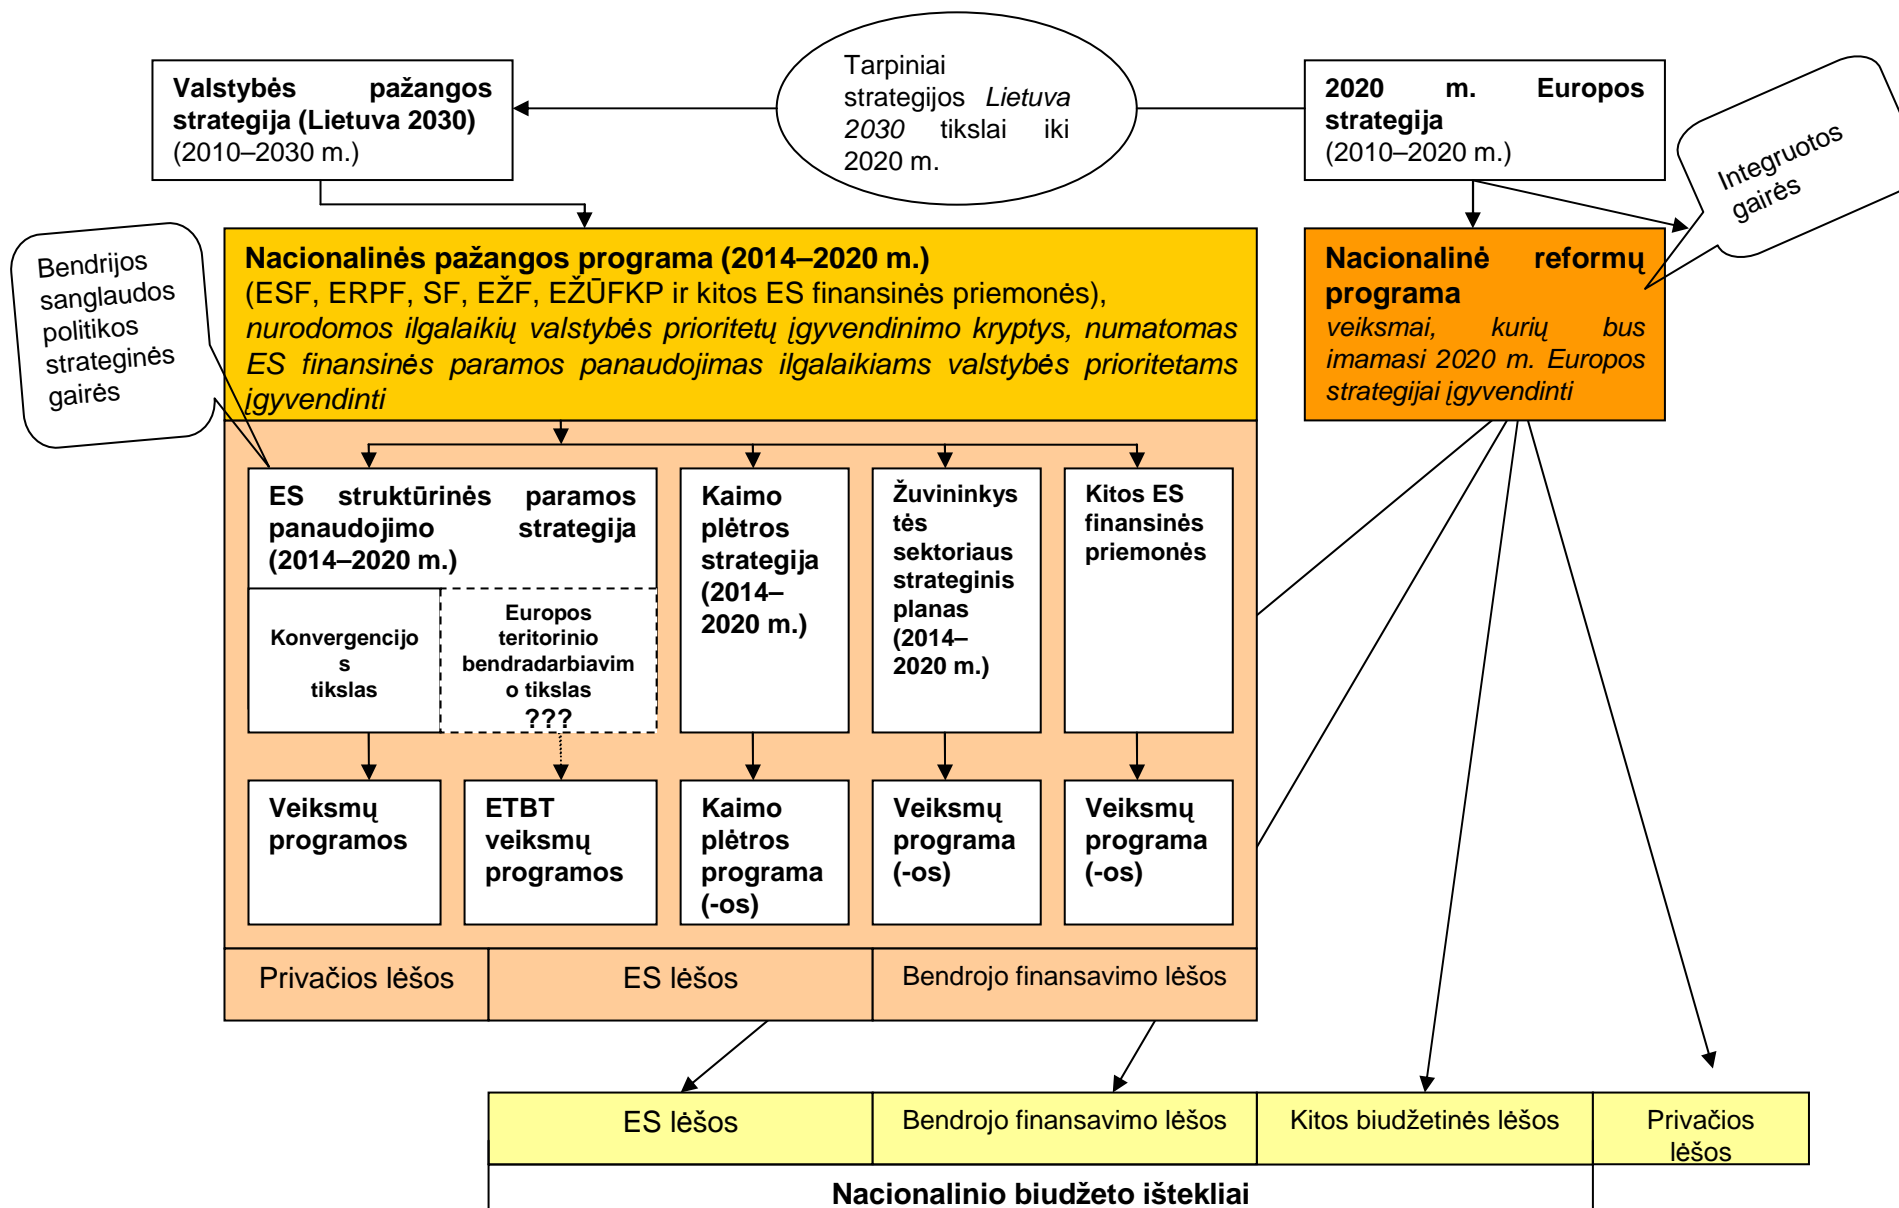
Valstybės pažangos strategija (Lietuva 2030) (2010–2030 m.)

Tarpiniai strategijos *Lietuva 2030* tikslai iki 2020 m.

2020 m. Europos strategija (2010–2020 m.)

Integruotos gairės

Bendrijos sanglaudos politikos strateginės gairės

Nacionalinės pažangos programa (2014–2020 m.) (ESF, ERPF, SF, EŽF, EŽŪFKP ir kitos ES finansinės priemonės), *nurodomos ilgalaikių valstybės prioritetų įgyvendinimo kryptys, numatomas ES finansinės paramos panaudojimas ilgalaikiams valstybės prioritetams įgyvendinti*

Nacionalinė reformų programa
*veiksmai, kurių bus imamasi 2020 m. Europos strategijai įgyvendinti*

ES struktūrinės paramos panaudojimo strategija (2014–2020 m.)

Konvergencijos tikslas

Europos teritorinio bendradarbiavimo tikslas ???

Kaimo plėtros strategija (2014–2020 m.)

Žuvininkystės sektoriaus strateginis planas (2014–2020 m.)

Kitos ES finansinės priemonės

Veiksmų programos

ETBT veiksmų programos

Kaimo plėtros programa (-os)

Veiksmų programa (-os)

Veiksmų programa (-os)

| Privačios lėšos | ES lėšos | Bendrojo finansavimo lėšos |
|---|---|---|

| ES lėšos | Bendrojo finansavimo lėšos | Kitos biudžetinės lėšos | Privačios lėšos |
|---|---|---|---|

Nacionalinio biudžeto ištekliai